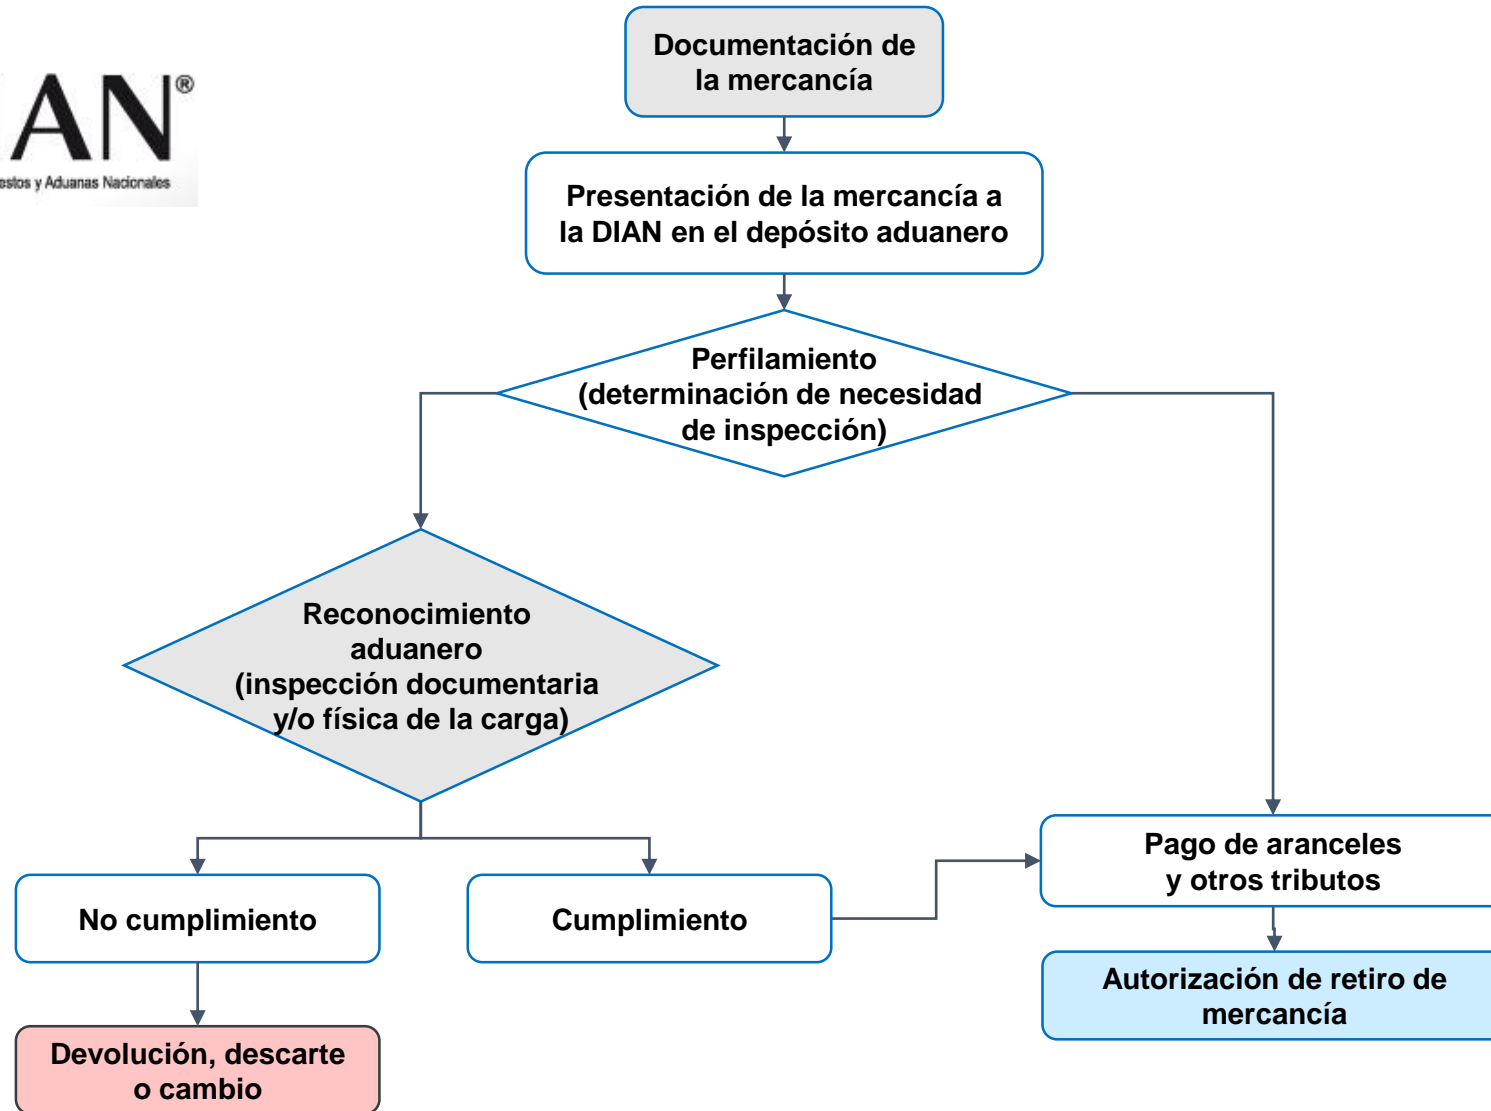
AN®

estos y Aduanas Nacionales

Documentación de la mercancía

Presentación de la mercancía a la DIAN en el depósito aduanero

Perfilamiento (determinación de necesidad de inspección)

Reconocimiento aduanero (inspección documentaria y/o física de la carga)

No cumplimiento

Cumplimiento

Devolución, descarte o cambio

Pago de aranceles y otros tributos

Autorización de retiro de mercancía